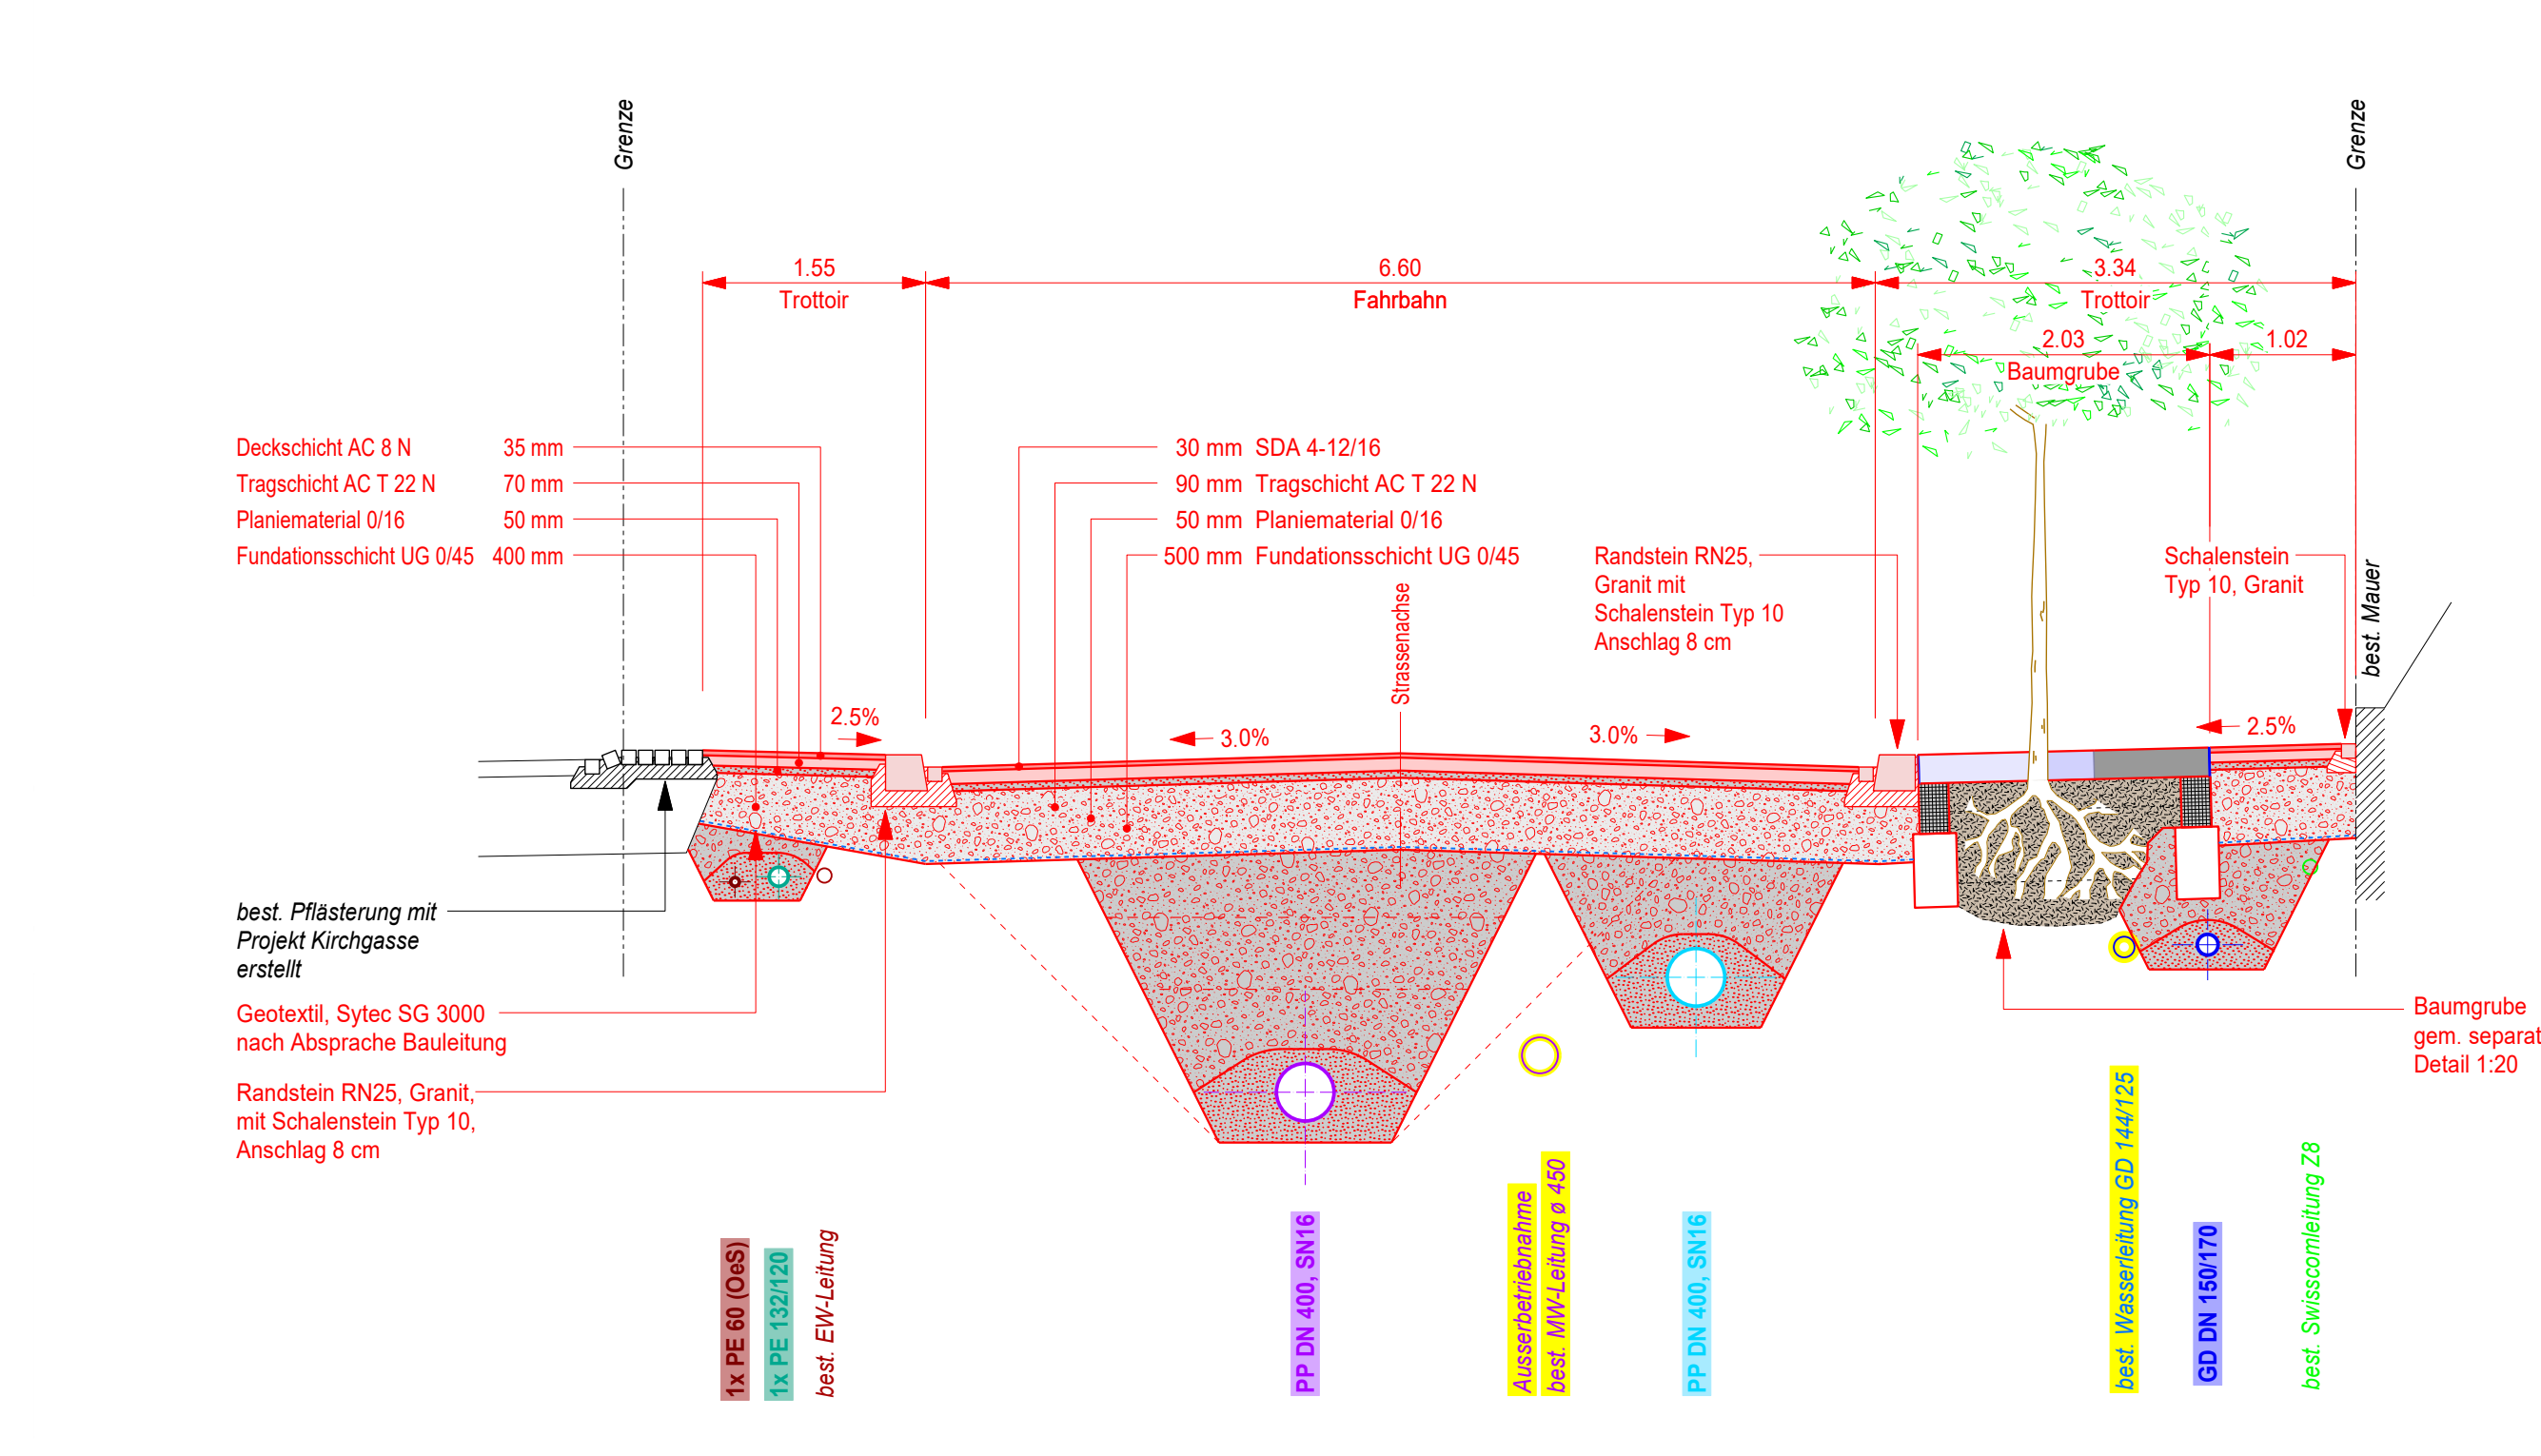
Grenze

Grenze

1.55
Trottoir

6.60
Fahrbahn

3.34
Trottoir

2.03
Baumgrube

1.02

Deckschicht AC 8 N 35 mm
Tragschicht AC T 22 N 70 mm
Planiematerial 0/16 50 mm
Fundationsschicht UG 0/45 400 mm

30 mm SDA 4-12/16
90 mm Tragschicht AC T 22 N
50 mm Planiematerial 0/16
500 mm Fundationsschicht UG 0/45

Randstein RN25, Granit mit Schalenstein Typ 10 Anschlag 8 cm

Schalenstein Typ 10, Granit

best. Mauer

Strassenachse

2.5%

3.0%

3.0%

2.5%

best. Pflästerung mit Projekt Kirchgasse erstellt

Geotextil, Sytec SG 3000 nach Absprache Bauleitung

Randstein RN25, Granit, mit Schalenstein Typ 10, Anschlag 8 cm

Baumgrube gem. separat Detail 1:20

1x PE 60 (OeS)

1x PE 132/120

best. EW-Leitung

PP DN 400, SN16

Ausserbetriebnahme best. MW-Leitung ø 450

PP DN 400, SN16

best. Wasserleitung GD 144/125

GD DN 150/170

best. Swisscomleitung Z8